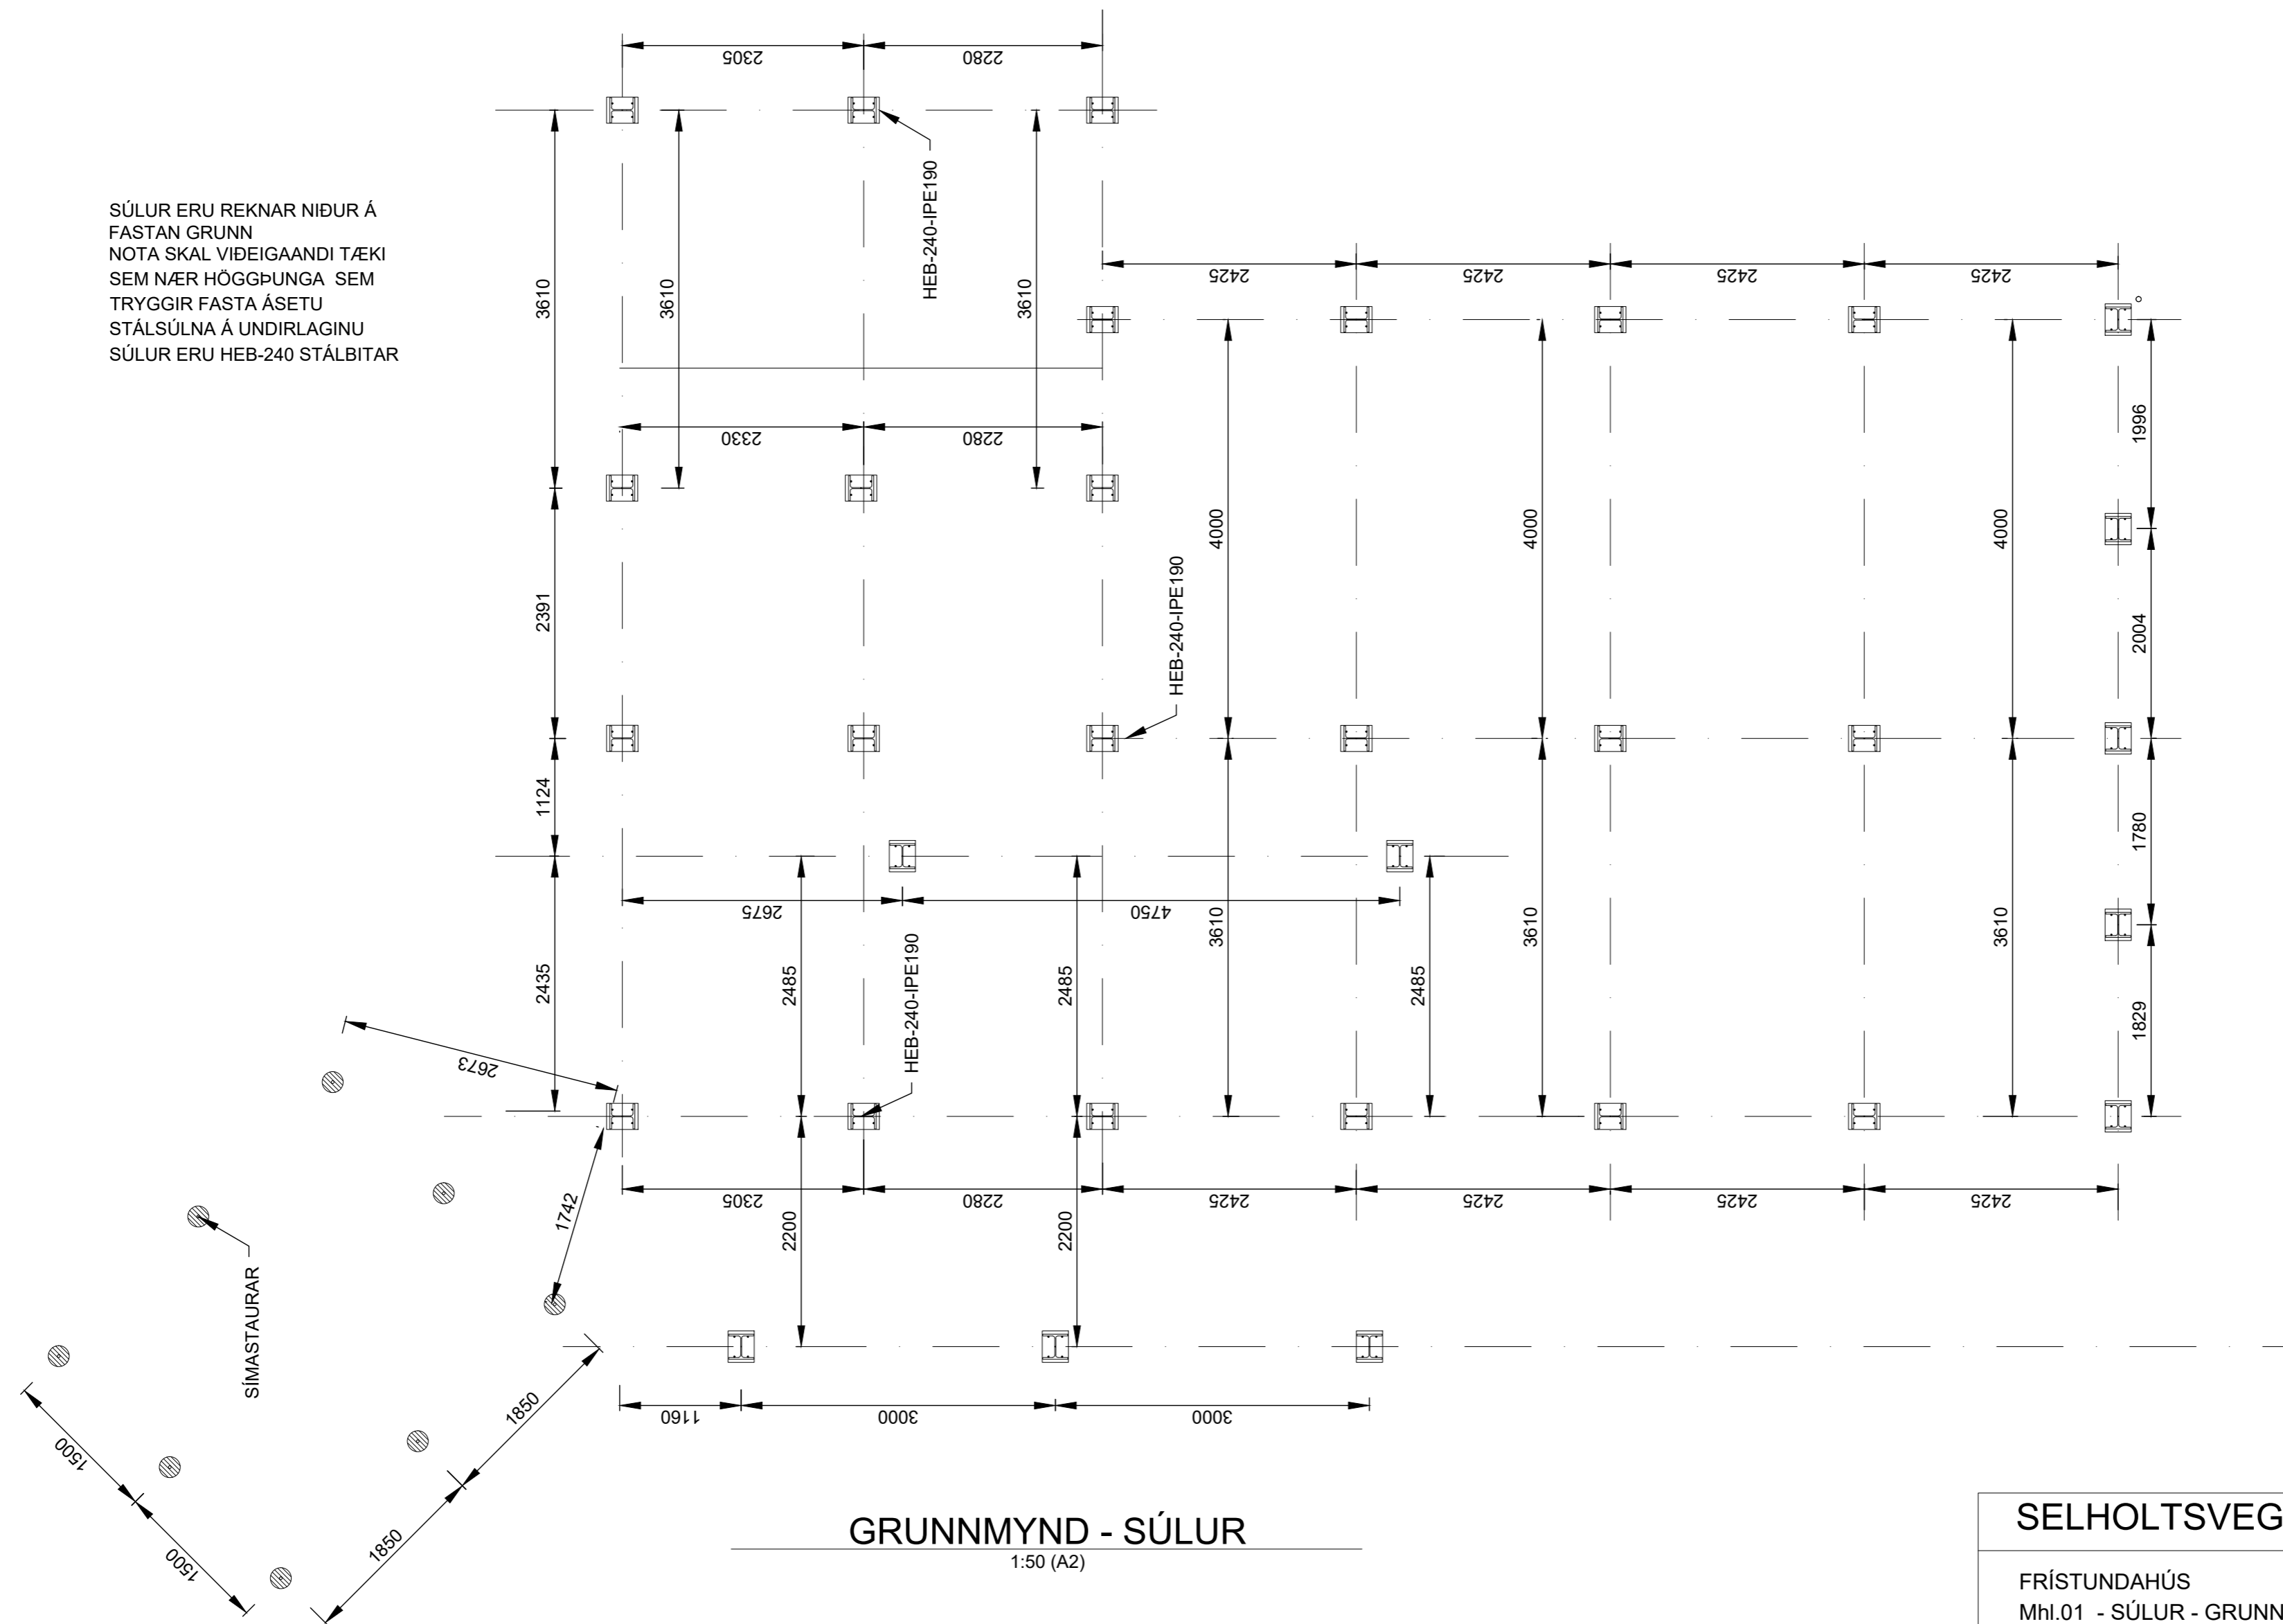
SÚLUR ERU REKNAR NIÐUR Á FASTAN GRUNN
NOTA SKAL VIÐEIGAANDI TÆKI SEM NÆR HÖGGÞUNGA SEM TRYGGIR FASTA ÁSETU STÁLSÚLNA Á UNDIRLAGINU
SÚLUR ERU HEB-240 STÁLBITAR

2305
2280
HEB-240-IPE190
3610
3610
3610
2425
2425
2425
2425
2330
2280
1996
4000
4000
4000
HEB-240-IPE190
2391
2004
1124
1780
2675
4750
3610
3610
3610
2435
2485
2485
2485
HEB-240-IPE190
2673
1829
2305
2280
2425
2425
2425
2425
1742
2200
2200
SÍMASTAURAR
1160
3000
3000
1850
1500
1500
1850

GRUNNMYND - SÚLUR
1:50 (A2)

SELHOLTSVEG
FRÍSTUNDAHÚS
Mhl.01 - SÚLUR - GRUNN